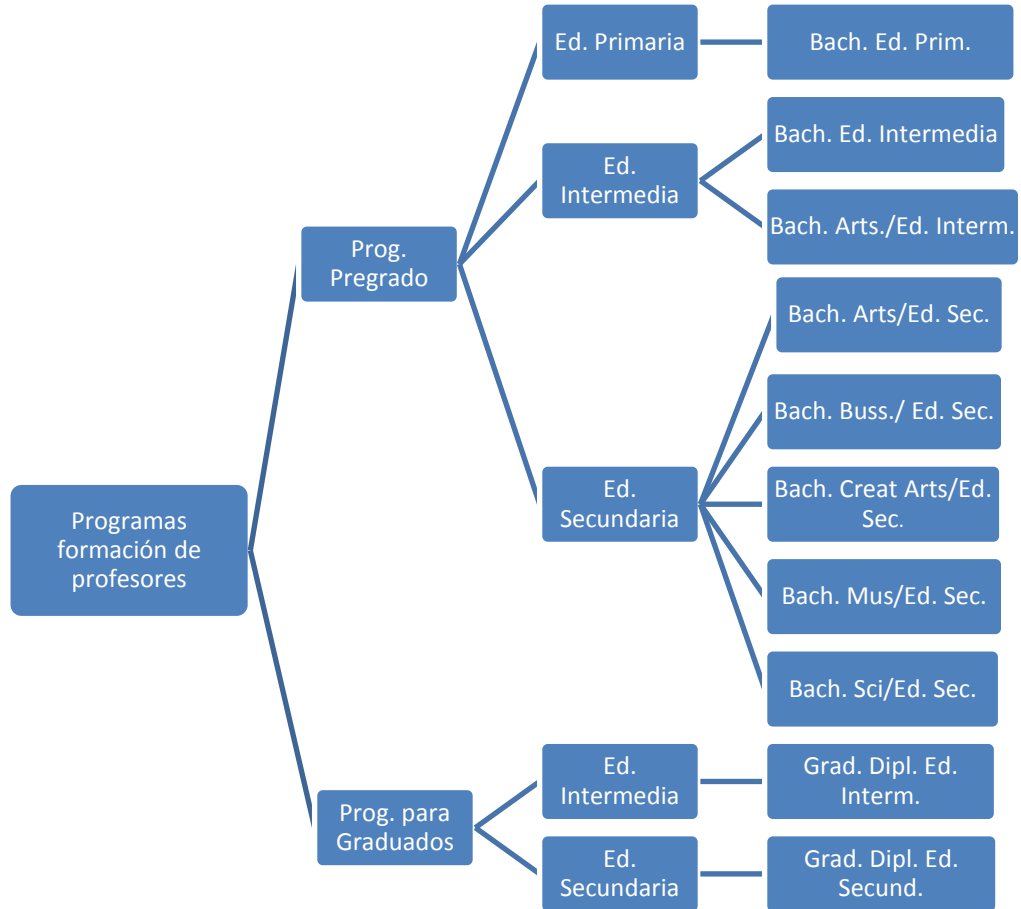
Programas formación de profesores

Prog. Pregrado

Ed. Primaria

Bach. Ed. Prim.

Ed. Intermedia

Bach. Ed. Intermedia

Bach. Arts./Ed. Interm.

Ed. Secundaria

Bach. Arts/Ed. Sec.

Bach. Buss./ Ed. Sec.

Bach. Creat Arts/Ed. Sec.

Bach. Mus/Ed. Sec.

Bach. Sci/Ed. Sec.

Prog. para Graduados

Ed. Intermedia

Grad. Dipl. Ed. Interm.

Ed. Secundaria

Grad. Dipl. Ed. Secund.